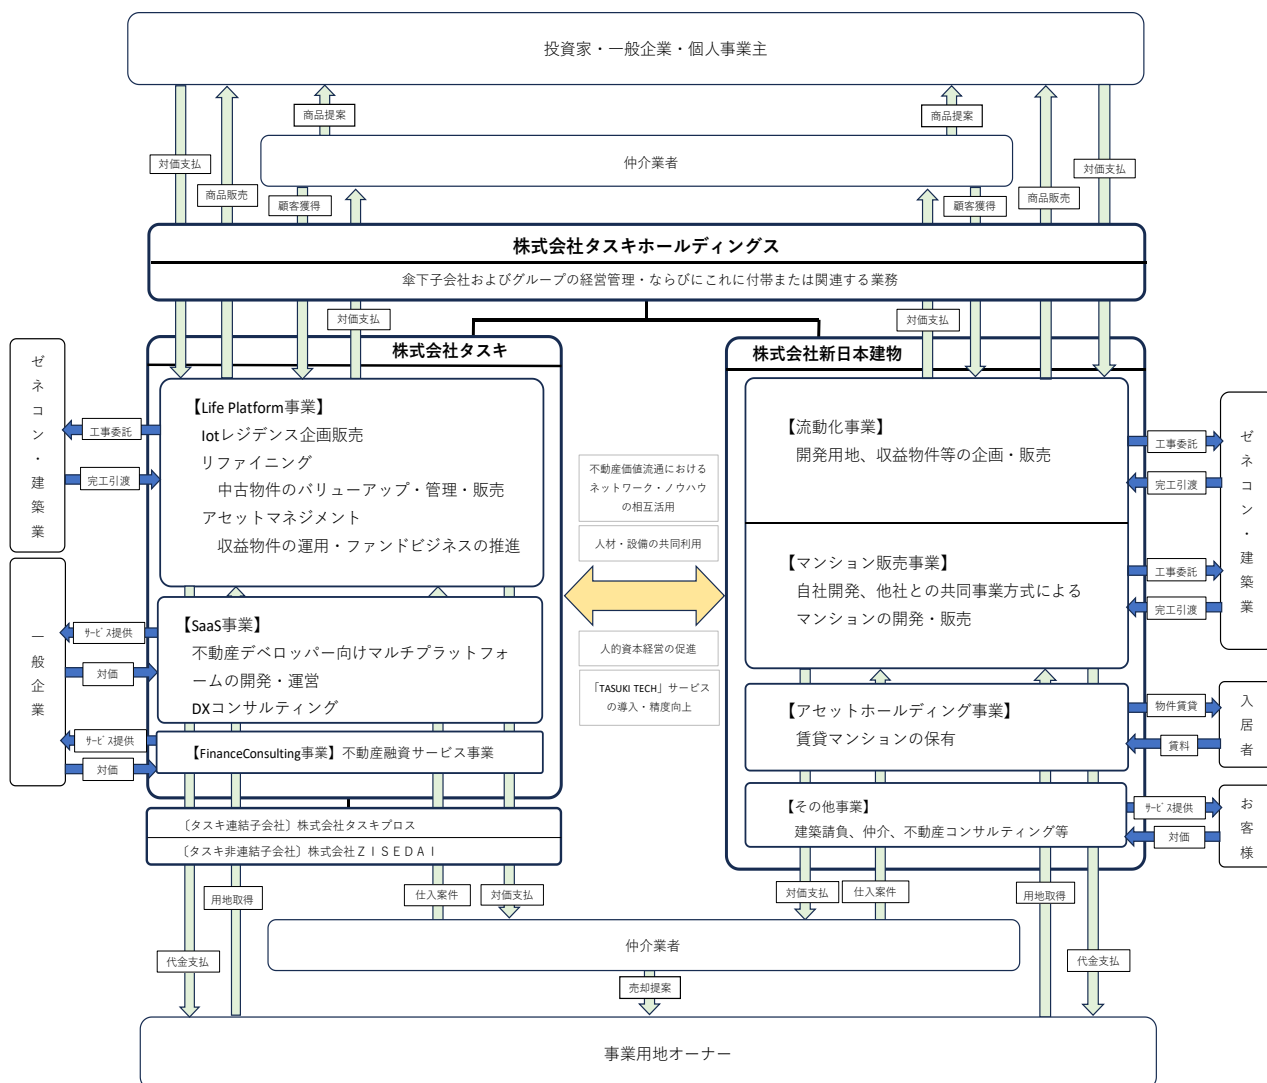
投資家・一般企業・個人事業主

商品提案
商品提案
対価支払
対価支払
仲介業者
商品販売
商品販売
顧客獲得
顧客獲得

株式会社タスキホールディングス
傘下子会社およびグループの経営管理・ならびにこれに付帯または関連する業務

対価支払
対価支払

株式会社タスキ
株式会社新日本建物

ゼネコン・建築業
工事委託
完工引渡

【Life Platform事業】
Iotレジデンス企画販売
リファイニング
中古物件のバリューアップ・管理・販売
アセットマネジメント
収益物件の運用・ファンドビジネスの推進

不動産価値流通におけるネットワーク・ノウハウの相互活用
人材・設備の共同利用
人的資本経営の促進
「TASUKI TECH」サービスの導入・精度向上

【流動化事業】
開発用地、収益物件等の企画・販売

工事委託
完工引渡
ゼネコン・建築業
工事委託
完工引渡

【マンション販売事業】
自社開発、他社との共同事業方式によるマンションの開発・販売

一般企業
ｻｰﾋﾞｽ提供
対価
ｻｰﾋﾞｽ提供
対価

【SaaS事業】
不動産デベロッパー向けマルチプラットフォームの開発・運営
DXコンサルティング

【FinanceConsulting事業】不動産融資サービス事業

【アセットホールディング事業】
賃貸マンションの保有

物件賃貸
賃料
入居者

【その他事業】
建築請負、仲介、不動産コンサルティング等

ｻｰﾋﾞｽ提供
対価
お客様

〔タスキ連結子会社〕株式会社タスキプロス
〔タスキ非連結子会社〕株式会社ＺＩＳＥＤＡＩ

用地取得
仕入案件
対価支払
対価支払
仕入案件
用地取得
代金支払
代金支払
仲介業者
売却提案

事業用地オーナー